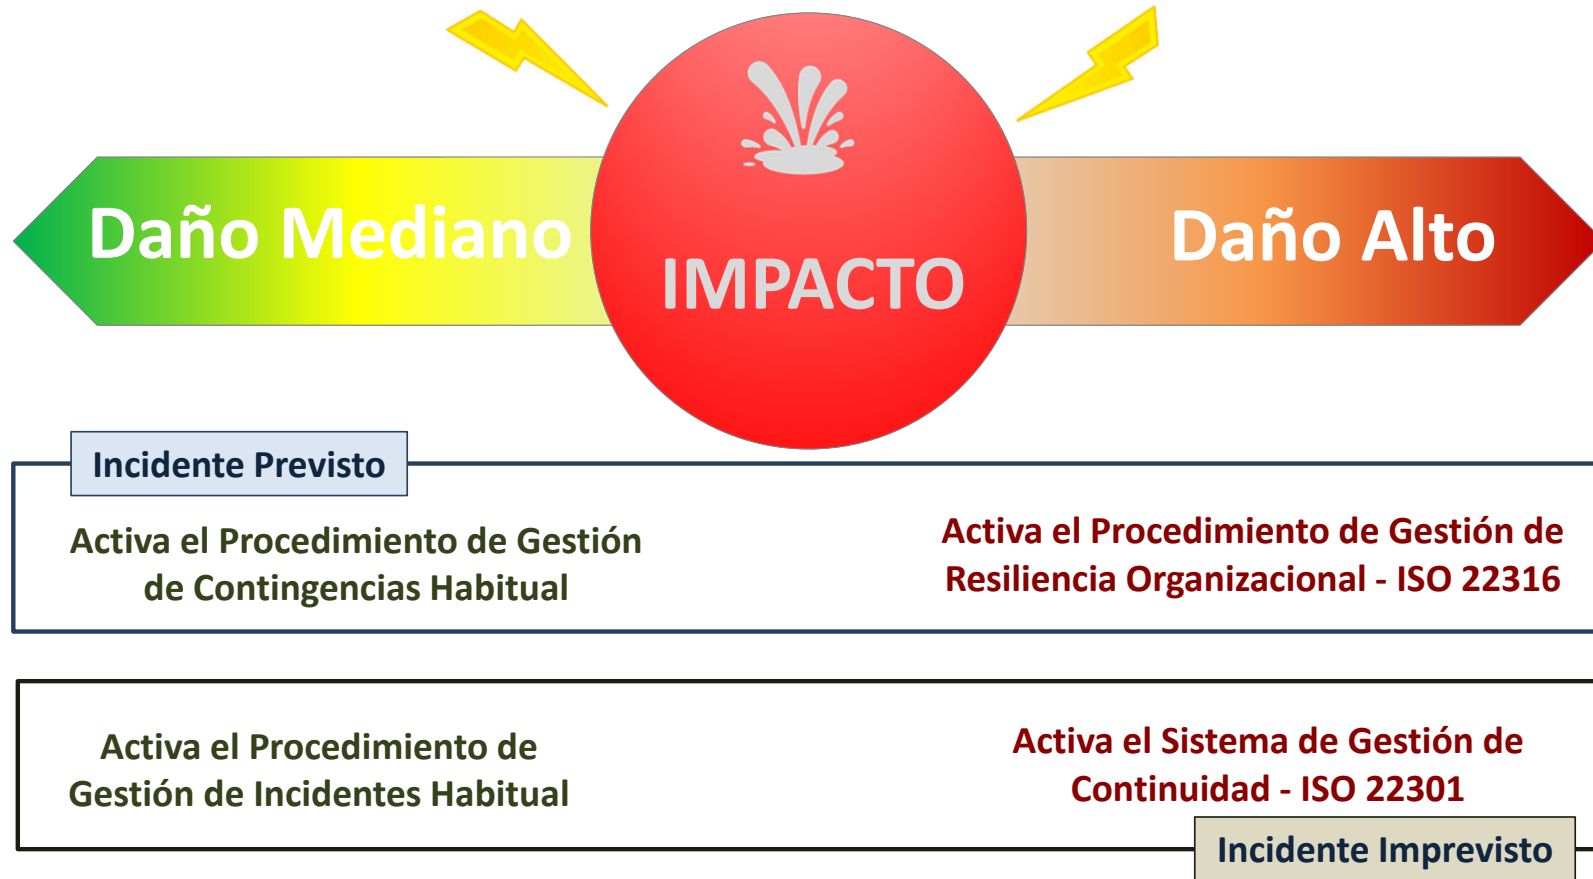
Daño Mediano

IMPACTO

Daño Alto

Incidente Previsto

Activa el Procedimiento de Gestión de Contingencias Habitual

Activa el Procedimiento de Gestión de Resiliencia Organizacional - ISO 22316

Activa el Procedimiento de Gestión de Incidentes Habitual

Activa el Sistema de Gestión de Continuidad - ISO 22301

Incidente Imprevisto